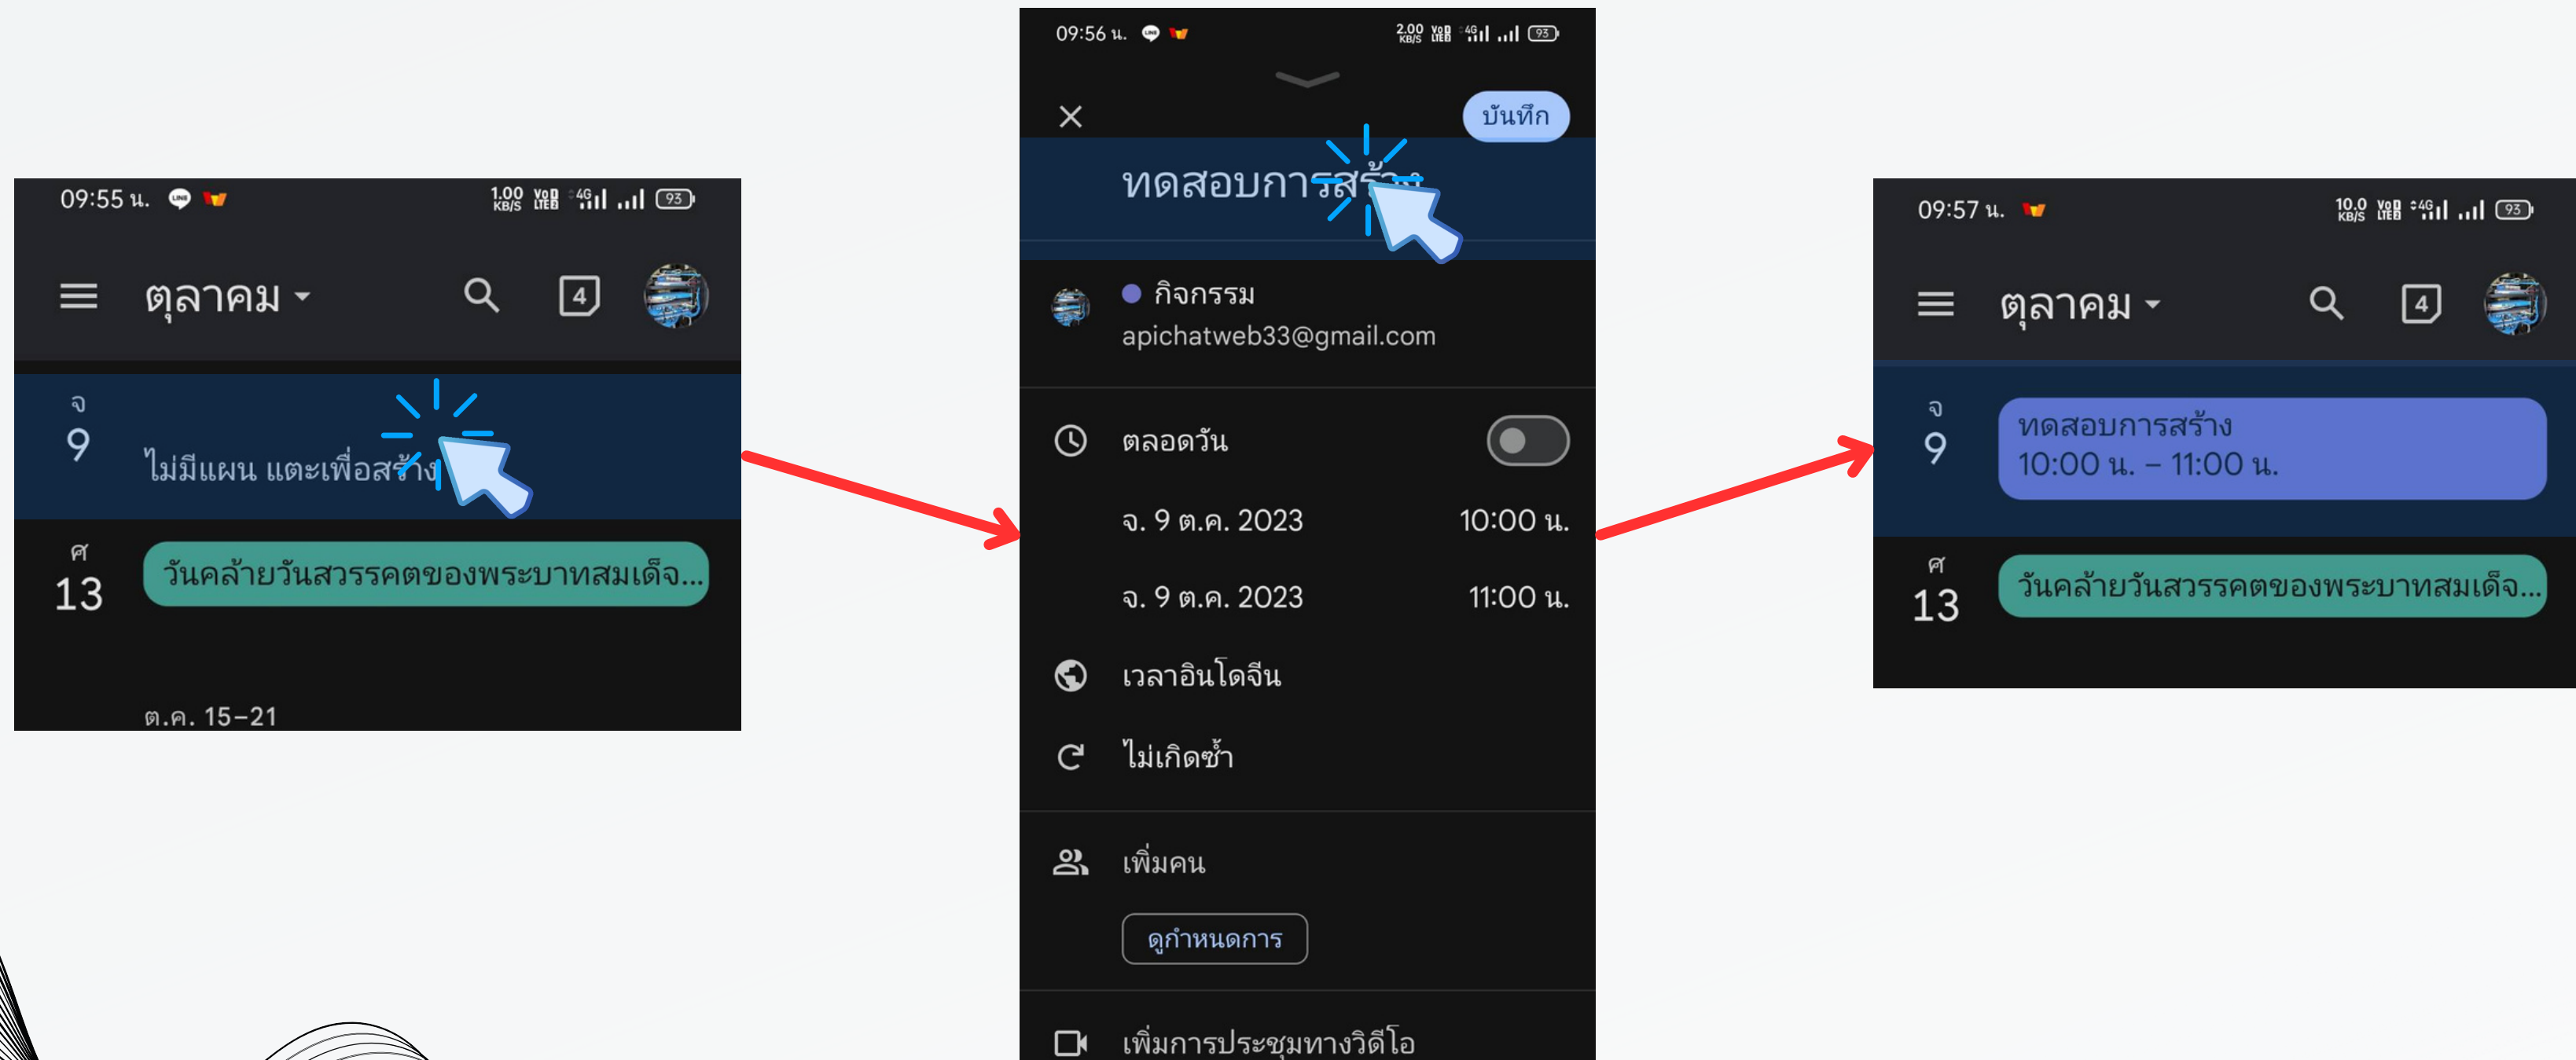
09:55 น.

1.00 KB/S 93

ตุลาคม

4

จ
9
ไม่มีแผน แตะเพื่อสร้าง

ศ
13
วันคล้ายวันสวรรคตของพระบาทสมเด็จ...

ต.ค. 15–21

09:56 น.

2.00 KB/S 93

บันทึก

ทดสอบการสร้าง

กิจกรรม
apichatweb33@gmail.com

ตลอดวัน

จ. 9 ต.ค. 2023 10:00 น.

จ. 9 ต.ค. 2023 11:00 น.

เวลาอินโดจีน

ไม่เกิดซ้ำ

เพิ่มคน

ดูกำหนดการ

เพิ่มการประชุมทางวิดีโอ

09:57 น.

10.0 KB/S 93

ตุลาคม

4

จ
9
ทดสอบการสร้าง
10:00 น. – 11:00 น.

ศ
13
วันคล้ายวันสวรรคตของพระบาทสมเด็จ...